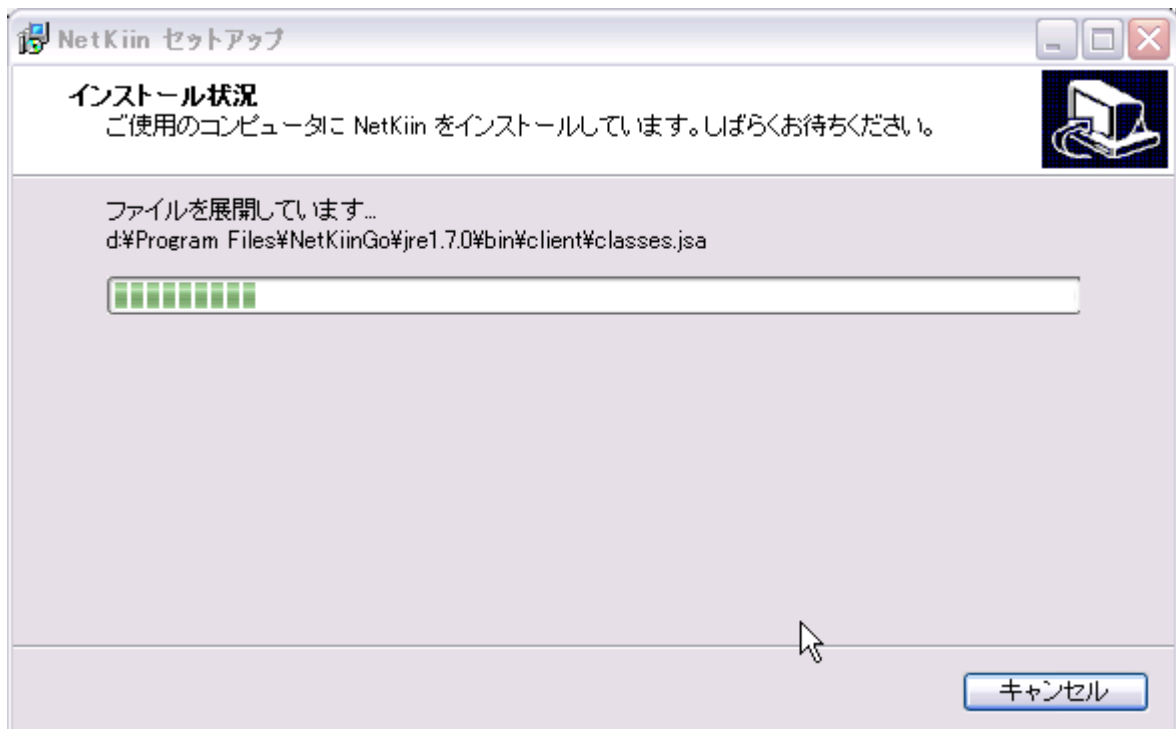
NetKiin セットアップ

インストール状況
ご使用のコンピュータに NetKiin をインストールしています。しばらくお待ちください。

ファイルを展開しています...
d:¥Program Files¥NetKiinGo¥jre1.7.0¥bin¥client¥classes.jsa

キャンセル